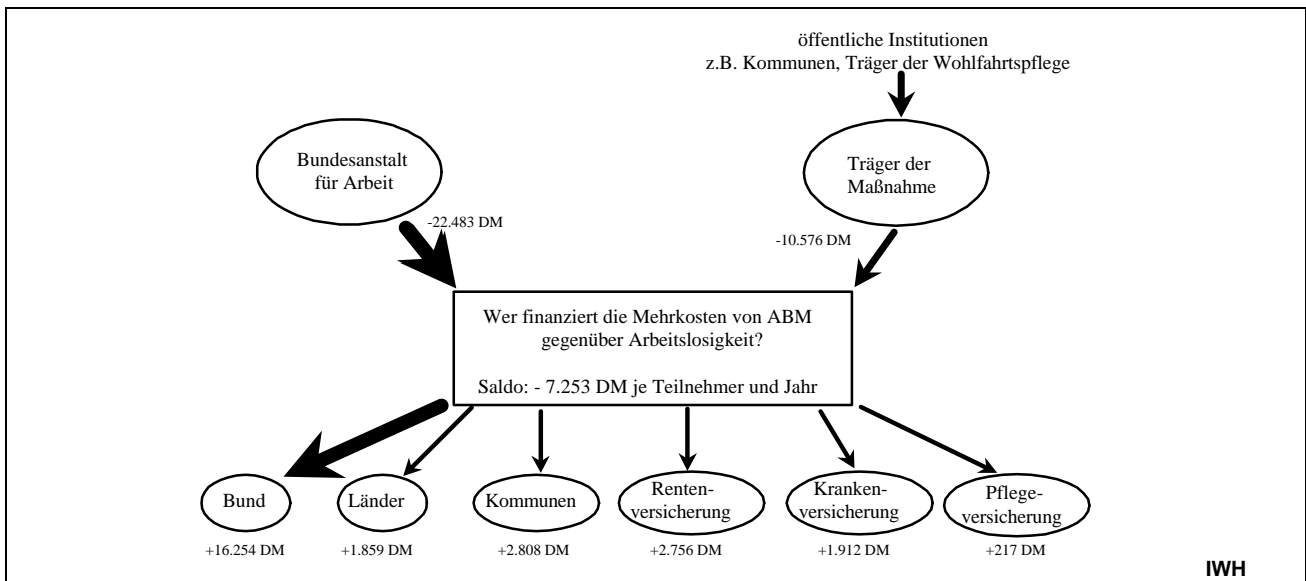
öffentliche Institutionen
z.B. Kommunen, Träger der Wohlfahrtspflege

Bundesanstalt für Arbeit

Träger der Maßnahme

-22.483 DM

-10.576 DM

Wer finanziert die Mehrkosten von ABM gegenüber Arbeitslosigkeit?

Saldo: - 7.253 DM je Teilnehmer und Jahr

Bund
+16.254 DM

Länder
+1.859 DM

Kommunen
+2.808 DM

Rentenversicherung
+2.756 DM

Krankenversicherung
+1.912 DM

Pflegeversicherung
+217 DM

IWH